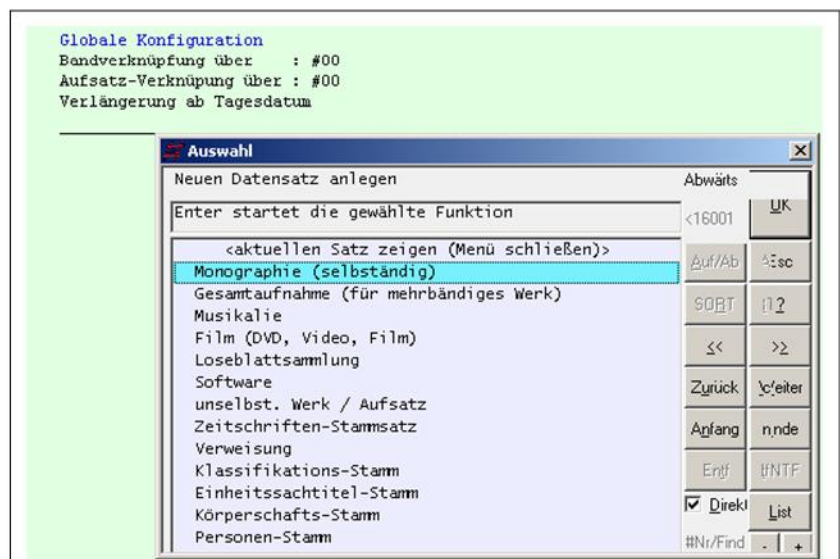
Globale Konfiguration
Bandverknüpfung über : #00
Aufsatz-Verknüpung über : #00
Verlängerung ab Tagesdatum

Auswal

Neuen Datensatz anlegen

Abwärts

OK

Enter startet die gewählte Funktion

<16001

<aktuellen Satz zeigen (Menü schließen)>
Monographie (selbständig)
Gesamtaufnahme (für mehrbändiges Werk)
Musikalie
Film (DVD, Video, Film)
Loseblattsammlung
Software
unselbst. Werk / Aufsatz
Zeitschriften-Stammsatz
Verweisung
Klassifikations-Stamm
Einheitssachtitel-Stamm
Körperschafts-Stamm
Personen-Stamm

Auf/Ab
Esc
SORT
!?
<<
>>
Zurück
Weiter
Anfang
Ende
Entf
ENTF
Direkt
List
#Nr/Find
-
+